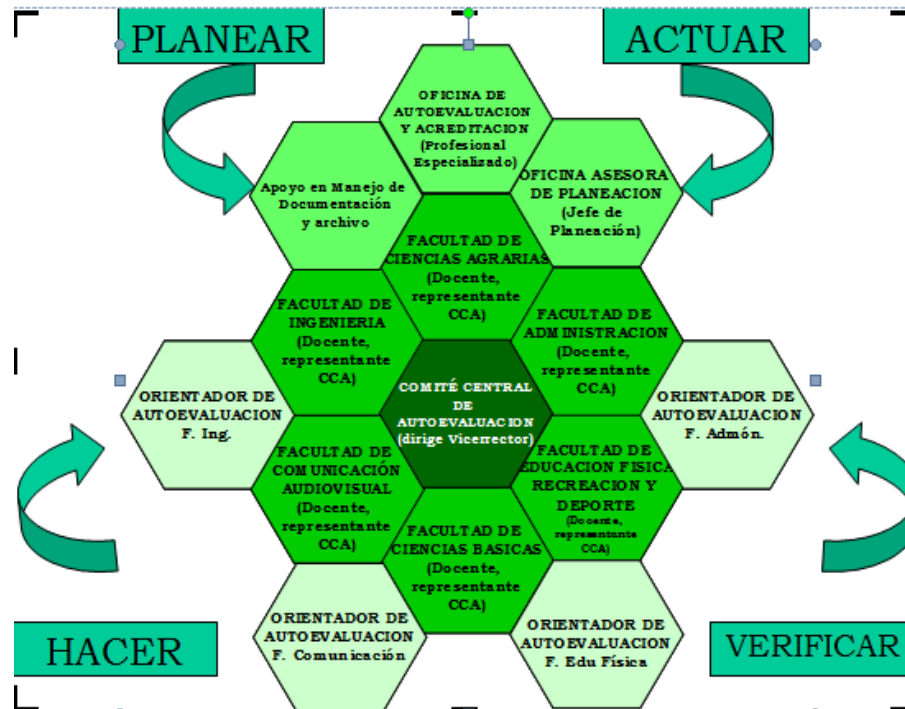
PLANEAR

ACTUAR

OFICINA DE AUTOEVALUACION Y ACREDITACION (Profesional Especializado)

Apoyo en Manejo de Documentación y archivo

OFICINA ASESORA DE PLANEACION (Jefe de Planeación)

FACULTAD DE CIENCIAS AGRARIAS (Docente, representante CCA)

FACULTAD DE INGENIERIA (Docente, representante CCA)

FACULTAD DE ADMINISTRACION (Docente, representante CCA)

ORIENTADOR DE AUTOEVALUACION F. Ing.

COMITÉ CENTRAL DE AUTOEVALUACION (dirige Vicerrector)

ORIENTADOR DE AUTOEVALUACION F. Admón.

FACULTAD DE COMUNICACIÓN AUDIOVISUAL (Docente, representante CCA)

FACULTAD DE EDUCACION FISICA RECREACION Y DEPORTE (Docente, representante CCA)

FACULTAD DE CIENCIAS BASICAS (Docente, representante CCA)

ORIENTADOR DE AUTOEVALUACION F. Comunicación

ORIENTADOR DE AUTOEVALUACION F. Edu Física

HACER

VERIFICAR